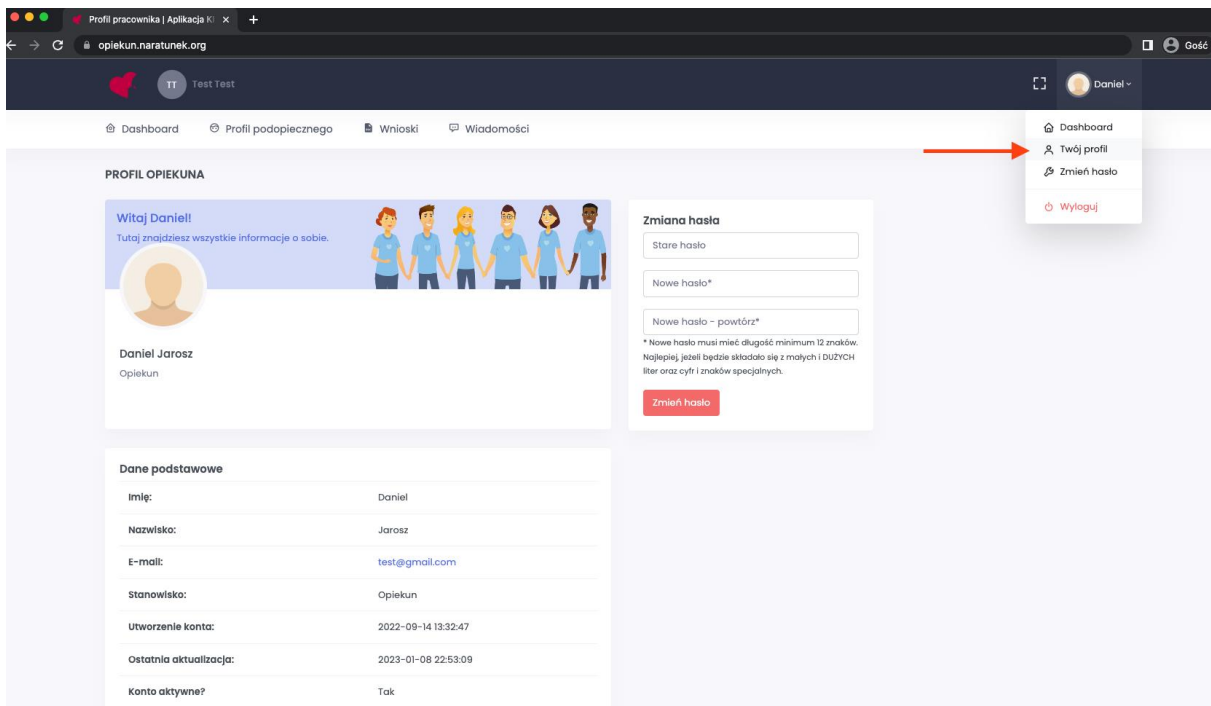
Profil pracownika | Aplikacja K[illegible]

opiekun.naratunek.org

Gość

TT Test Test

Daniel

Dashboard

Twój profil

Zmień hasło

Wyloguj

Dashboard Profil podopiecznego Wnioski Wiadomości

PROFIL OPIEKUNA

Witaj Daniel!

Tutaj znajdziesz wszystkie informacje o sobie.

Daniel Jarosz

Opiekun

Zmiana hasła

Stare hasło

Nowe hasło*

Nowe hasło - powtórz*

* Nowe hasło musi mieć długość minimum 12 znaków. Najlepiej, jeżeli będzie składało się z małych i DUŻYCH liter oraz cyfr i znaków specjalnych.

Zmień hasło

Dane podstawowe

| | |
|---|---|
| Imię: | Daniel |
| Nazwisko: | Jarosz |
| E-mail: | test@gmail.com |
| Stanowisko: | Opiekun |
| Utworzenie konta: | 2022-09-14 13:32:47 |
| Ostatnia aktualizacja: | 2023-01-08 22:53:09 |
| Konto aktywne? | Tak |